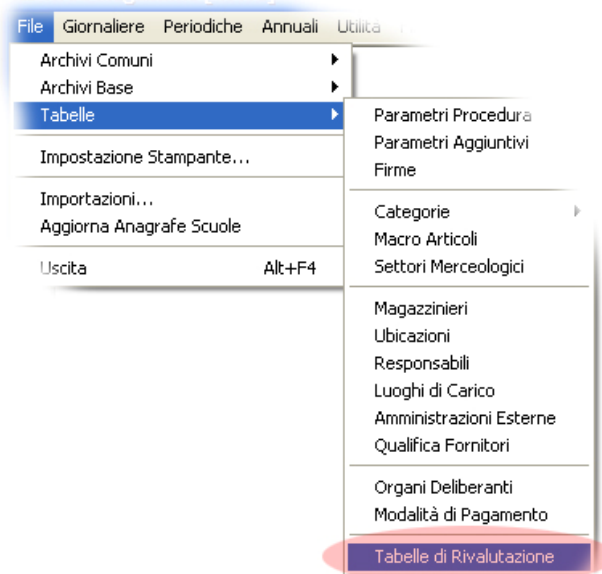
File Giornaliere Periodiche Annuali Utilità

Archivi Comuni
Archivi Base
Tabelle

Impostazione Stampante...

Importazioni...
Aggiorna Anagrafe Scuole

Uscita Alt+F4

Parametri Procedura
Parametri Aggiuntivi
Firme

Categorie
Macro Articoli
Settori Merceologici

Magazzinieri
Ubicazioni
Responsabili
Luoghi di Carico
Amministrazioni Esterne
Qualifica Fornitori

Organi Deliberanti
Modalità di Pagamento

Tabelle di Rivalutazione